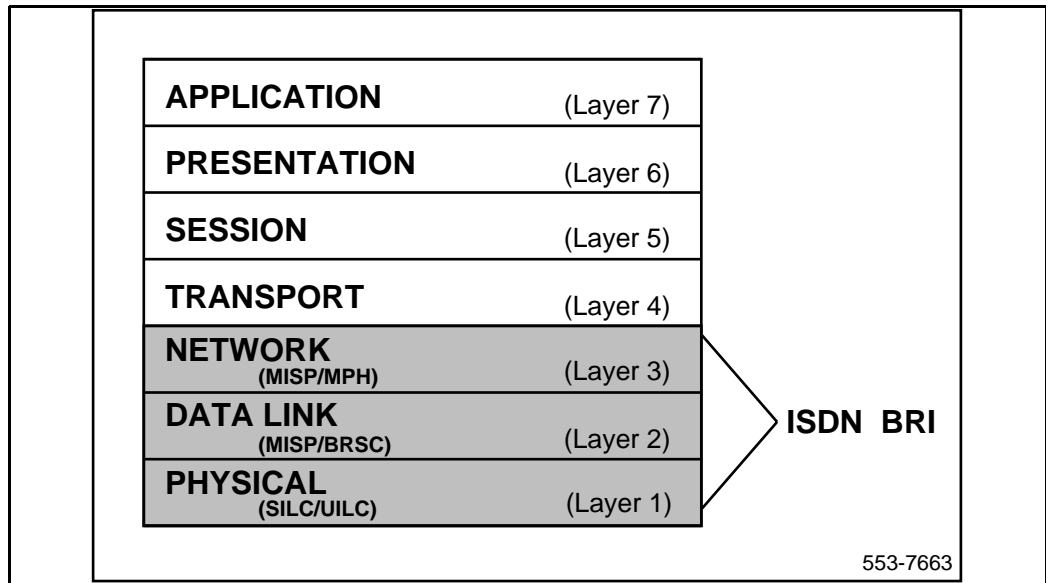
APPLICATION (Layer 7)

PRESENTATION (Layer 6)

SESSION (Layer 5)

TRANSPORT (Layer 4)

NETWORK
(MISP/MPH) (Layer 3)

DATA LINK
(MISP/BRSC) (Layer 2)

PHYSICAL
(SILC/UILC) (Layer 1)

ISDN BRI

553-7663